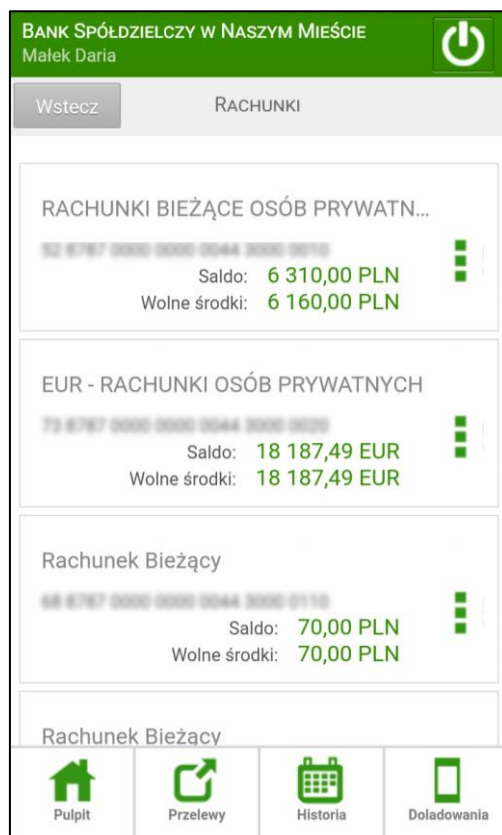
BANK SPÓŁDZIELCZY W NASZYM MIEŚCIE
Małek Daria

Wstecz

RACHUNKI

RACHUNKI BIEŻĄCE OSÓB PRYWATN...
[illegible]
Saldo: 6 310,00 PLN
Wolne środki: 6 160,00 PLN

EUR - RACHUNKI OSÓB PRYWATNYCH
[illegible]
Saldo: 18 187,49 EUR
Wolne środki: 18 187,49 EUR

Rachunek Bieżący
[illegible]
Saldo: 70,00 PLN
Wolne środki: 70,00 PLN

Rachunek Bieżący

Pulpit
Przelewy
Historia
Doładowania